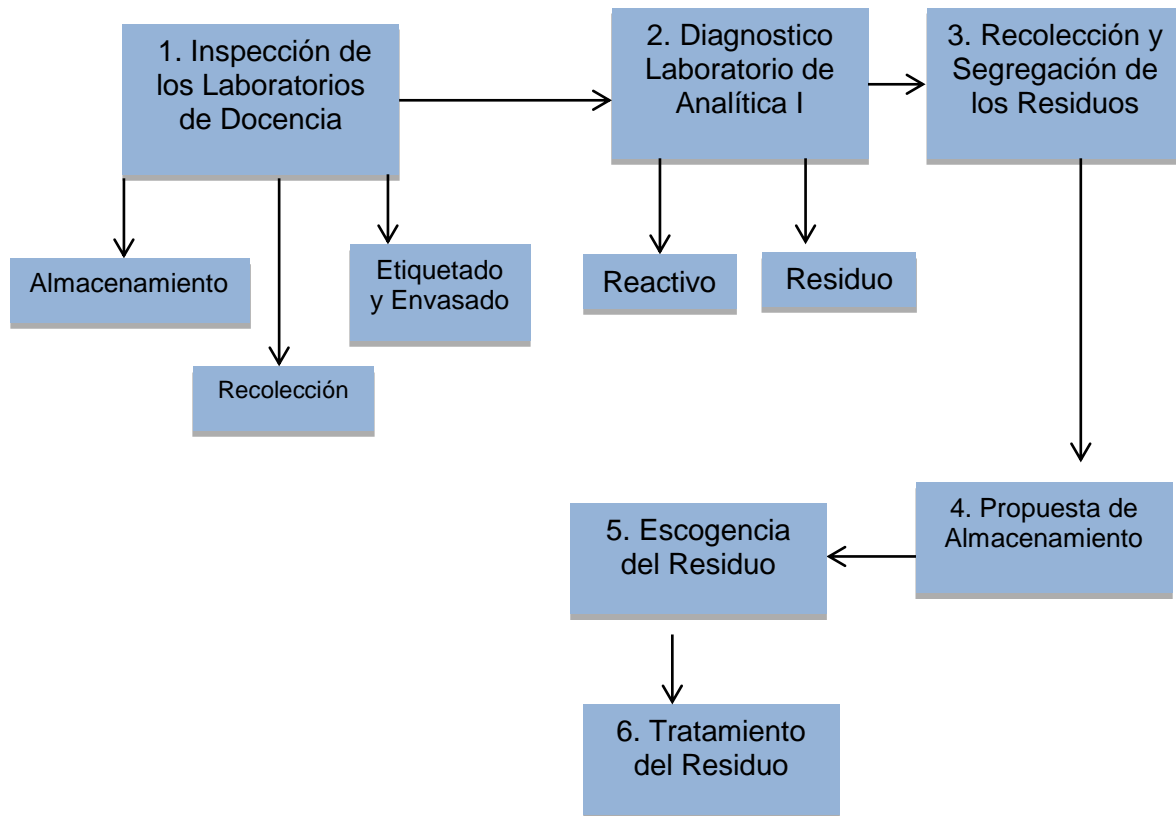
1. Inspección de los Laboratorios de Docencia

2. Diagnostico Laboratorio de Analítica I

3. Recolección y Segregación de los Residuos

Almacenamiento

Etiquetado y Envasado

Recolección

Reactivo

Residuo

4. Propuesta de Almacenamiento

5. Escogencia del Residuo

6. Tratamiento del Residuo